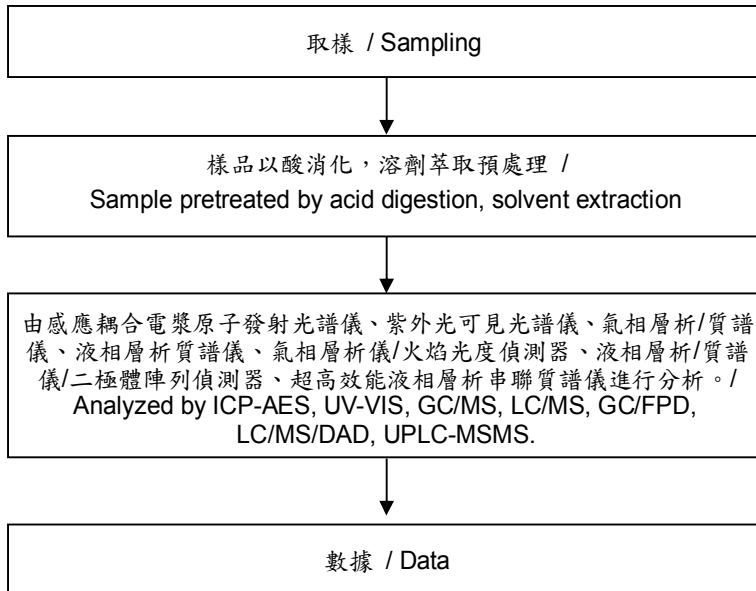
取樣 / Sampling

樣品以酸消化，溶劑萃取預處理 / Sample pretreated by acid digestion, solvent extraction

由感應耦合電漿原子發射光譜儀、紫外光可見光譜儀、氣相層析/質譜儀、液相層析質譜儀、氣相層析儀/火焰光度偵測器、液相層析/質譜儀/二極體陣列偵測器、超高效能液相層析串聯質譜儀進行分析。/ Analyzed by ICP-AES, UV-VIS, GC/MS, LC/MS, GC/FPD, LC/MS/DAD, UPLC-MSMS.

數據 / Data